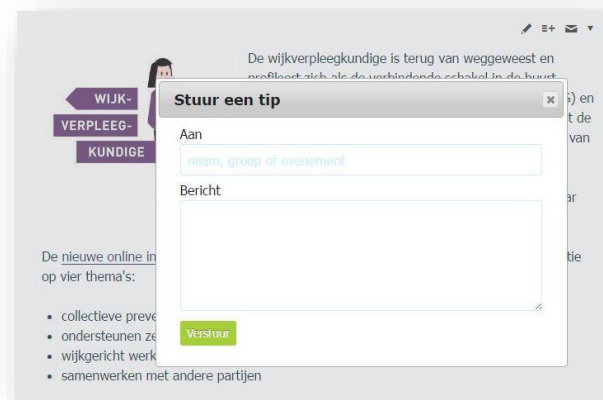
WIJK-
VERPLEEG-
KUNDIGE

De wijkverpleegkundige is terug van weggeweest en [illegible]

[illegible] s) en
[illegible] t de
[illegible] van

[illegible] ar

De nieuwe online in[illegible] tie op vier thema's:

- collectieve preve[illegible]
- ondersteunen ze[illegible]
- wijkgericht werk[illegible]
- samenwerken met andere partijen

Stuur een tip
×
Aan
naam, groep of evenement
Bericht
Verstuur